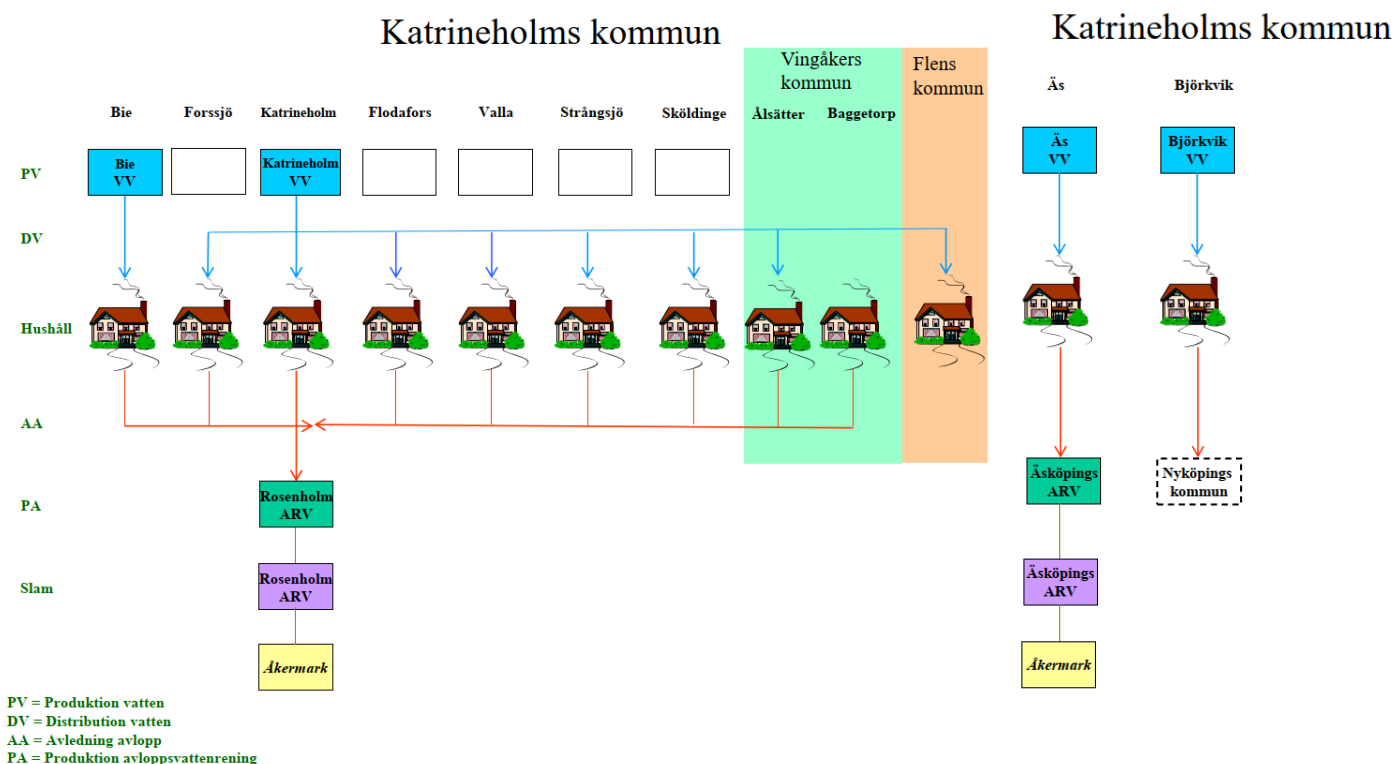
Katrineholms kommun

Vingåkers kommun

Flens kommun

Katrineholms kommun

Bie Forssjö Katrineholm Flodafors Valla Strångsjö Sköldinge Ålsätter Baggetorp

Äs Björkvik

PV

Bie VV

Katrineholm VV

Äs VV

Björkvik VV

DV

Hushåll

AA

PA

Rosenholm ARV

Äsköpings ARV

Nyköpings kommun

Slam

Rosenholm ARV

Äsköpings ARV

Åkermark

Åkermark

PV = Produktion vatten
DV = Distribution vatten
AA = Avledning avlopp
PA = Produktion avloppsvattenrening